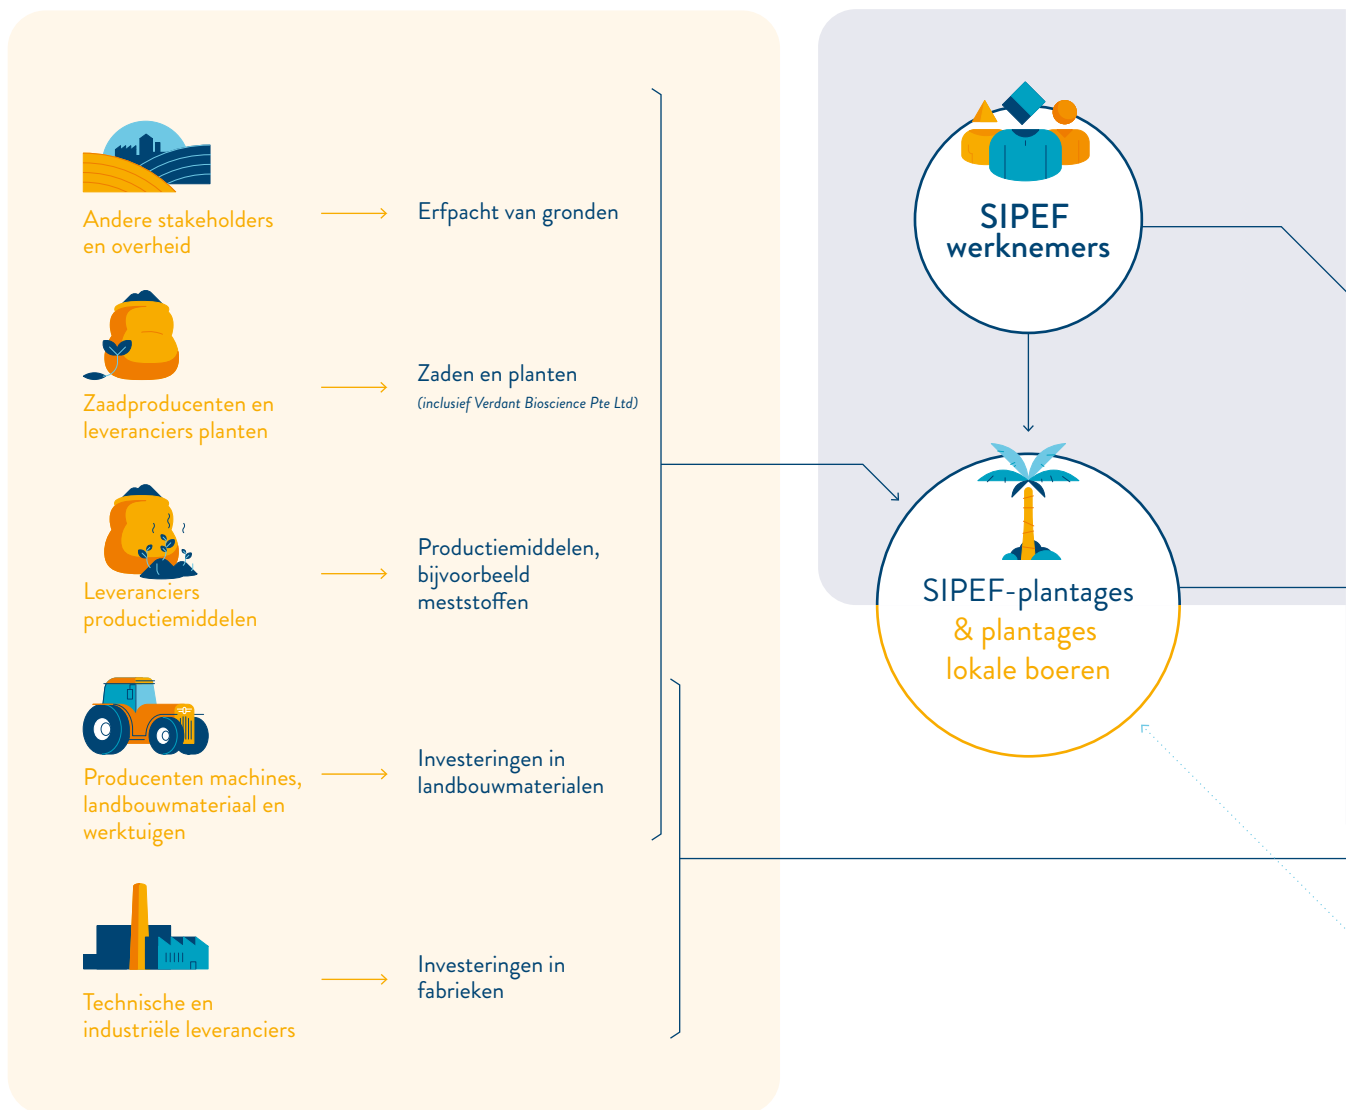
Andere stakeholders en overheid

Erfpacht van gronden

Zaadproducenten en leveranciers planten

Zaden en planten
(inclusief Verdant Bioscience Pte Ltd)

Leveranciers productiemiddelen

Productiemiddelen, bijvoorbeeld meststoffen

Producenten machines, landbouwmateriaal en werktuigen

Investeringen in landbouwmaterialen

Technische en industriële leveranciers

Investeringen in fabrieken

SIPEF werknemers

SIPEF-plantages & plantages lokale boeren